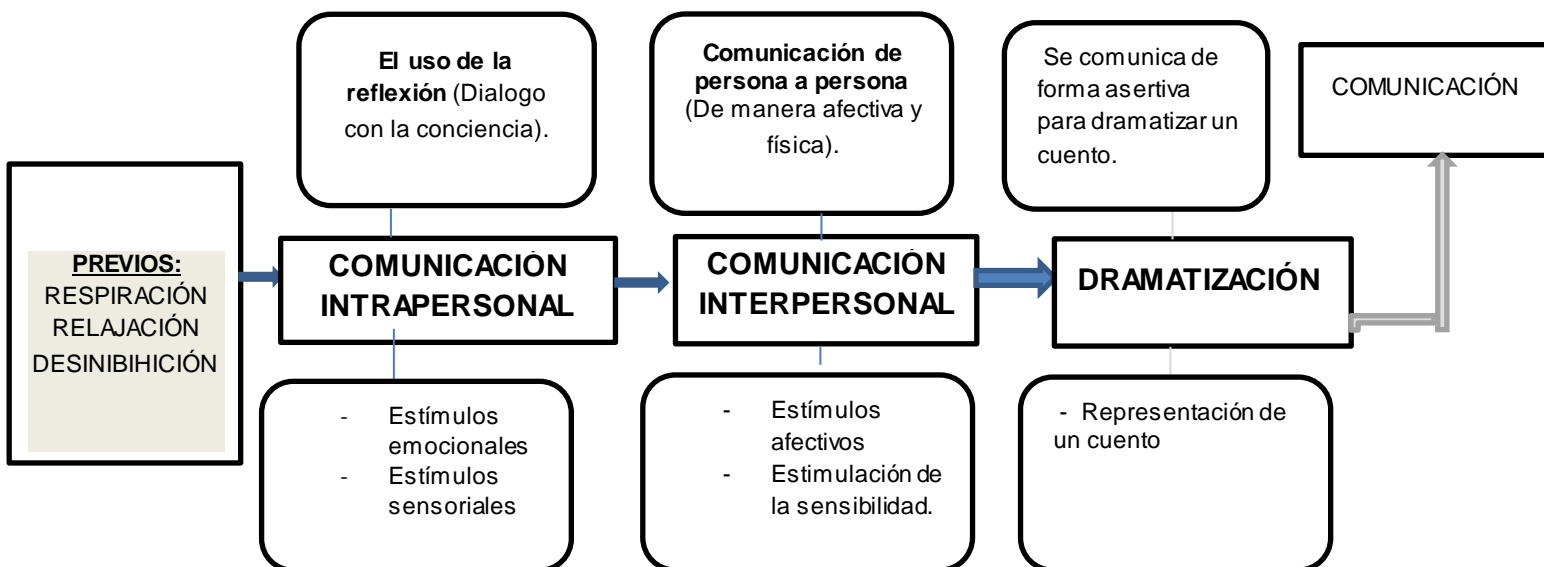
PREVIOS:
RESPIRACIÓN
RELAJACIÓN
DESINIBIHICIÓN

El uso de la reflexión (Dialogo con la conciencia).

COMUNICACIÓN INTRAPERSONAL

- Estímulos emocionales
- Estímulos sensoriales

Comunicación de persona a persona (De manera afectiva y física).

COMUNICACIÓN INTERPERSONAL

- Estímulos afectivos
- Estimulación de la sensibilidad.

Se comunica de forma asertiva para dramatizar un cuento.

DRAMATIZACIÓN

- Representación de un cuento

COMUNICACIÓN